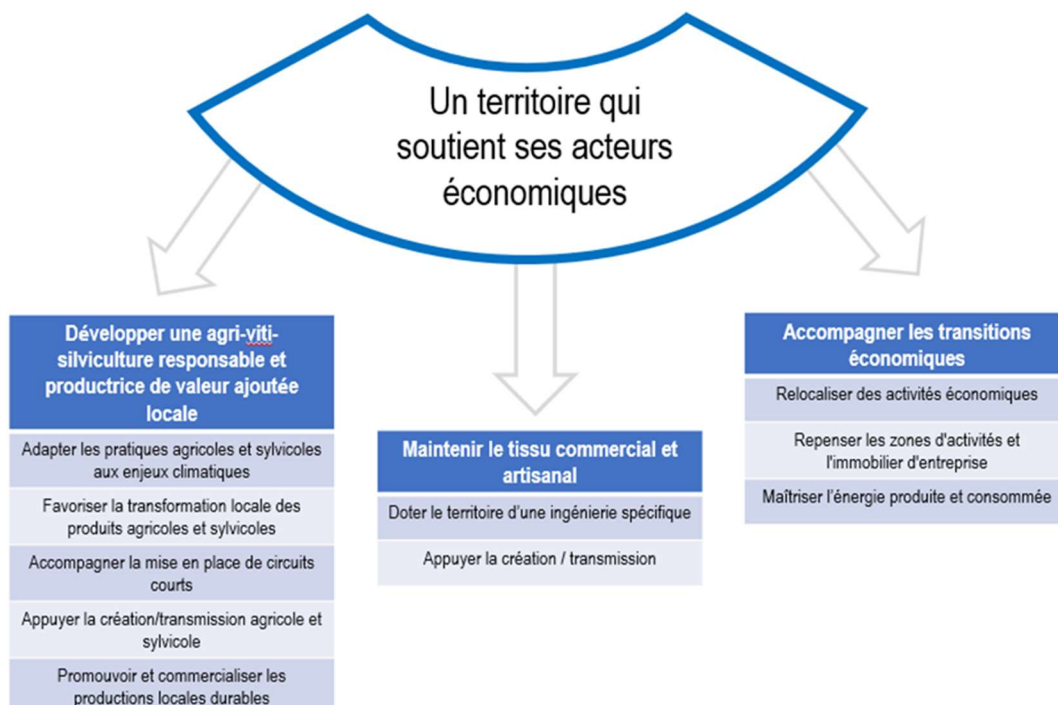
Un territoire qui soutient ses acteurs économiques

Développer une agri-viti-silviculture responsable et productrice de valeur ajoutée locale

Adapter les pratiques agricoles et sylvicoles aux enjeux climatiques

Favoriser la transformation locale des produits agricoles et sylvicoles

Accompagner la mise en place de circuits courts

Appuyer la création/transmission agricole et sylvicole

Promouvoir et commercialiser les productions locales durables

Maintenir le tissu commercial et artisanal

Doter le territoire d'une ingénierie spécifique

Appuyer la création / transmission

Accompagner les transitions économiques

Relocaliser des activités économiques

Repenser les zones d'activités et l'immobilier d'entreprise

Maîtriser l'énergie produite et consommée